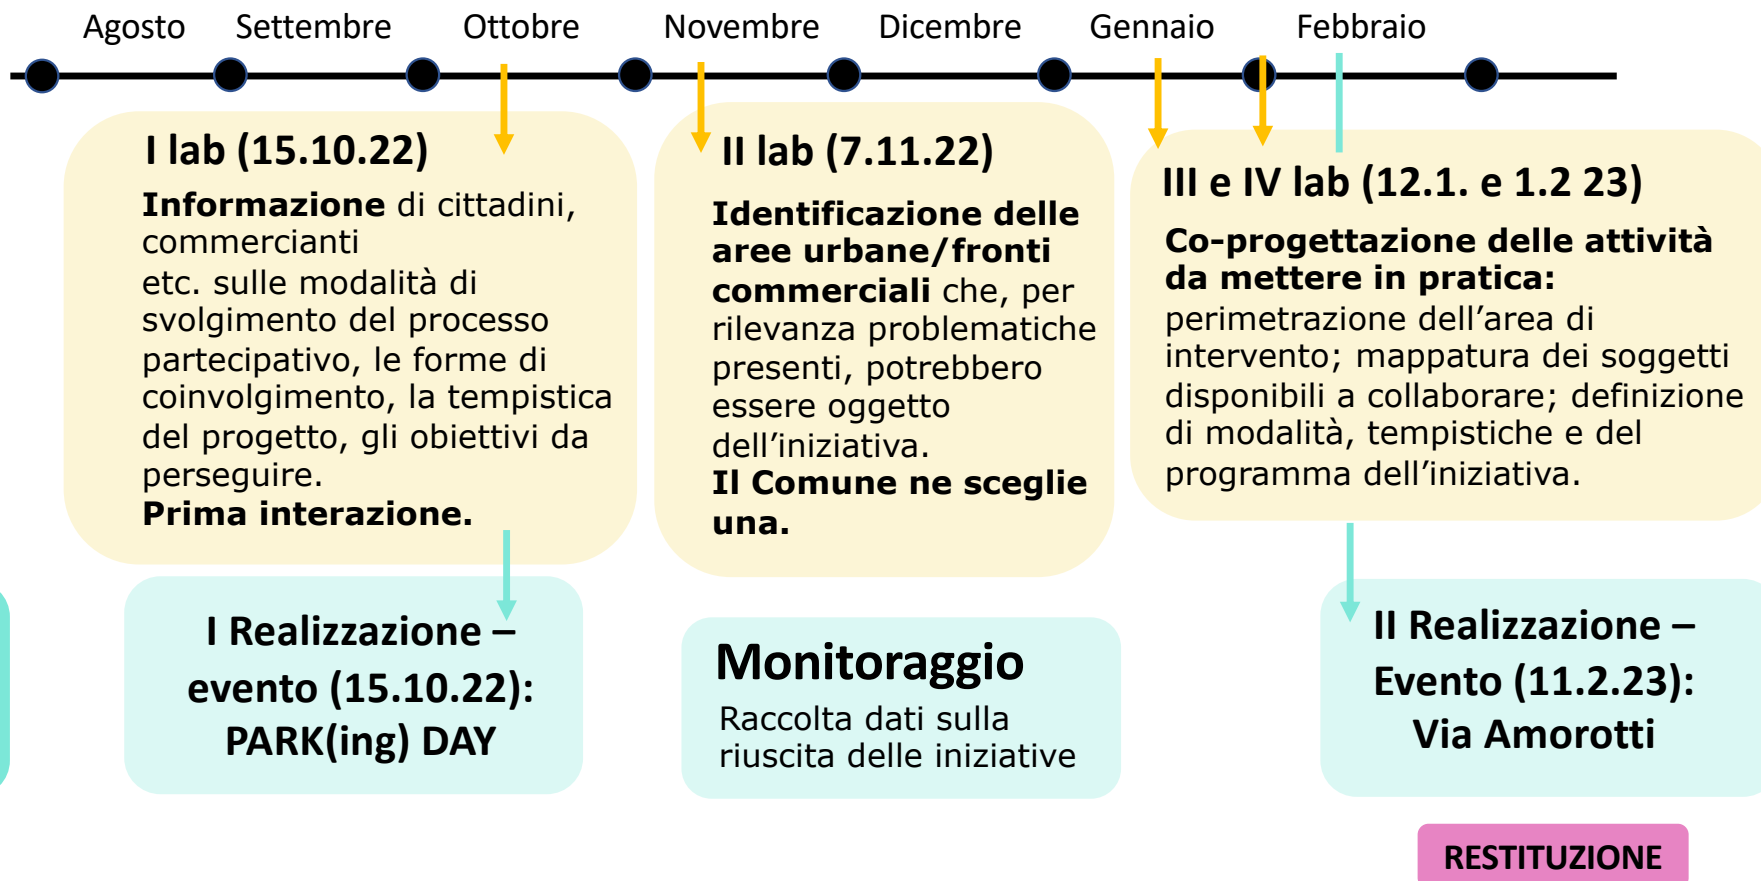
Agosto Settembre Ottobre Novembre Dicembre Gennaio Febbraio

I lab (15.10.22)

**Informazione** di cittadini, commercianti etc. sulle modalità di svolgimento del processo partecipativo, le forme di coinvolgimento, la tempistica del progetto, gli obiettivi da perseguire.
**Prima interazione.**

II lab (7.11.22)

**Identificazione delle aree urbane/fronti commerciali** che, per rilevanza problematiche presenti, potrebbero essere oggetto dell'iniziativa.
**Il Comune ne sceglie una.**

III e IV lab (12.1. e 1.2 23)

**Co-progettazione delle attività da mettere in pratica:** perimetrazione dell'area di intervento; mappatura dei soggetti disponibili a collaborare; definizione di modalità, tempistiche e del programma dell'iniziativa.

I Realizzazione – evento (15.10.22): PARK(ing) DAY

Monitoraggio

Raccolta dati sulla riuscita delle iniziative

II Realizzazione – Evento (11.2.23): Via Amorotti

RESTITUZIONE